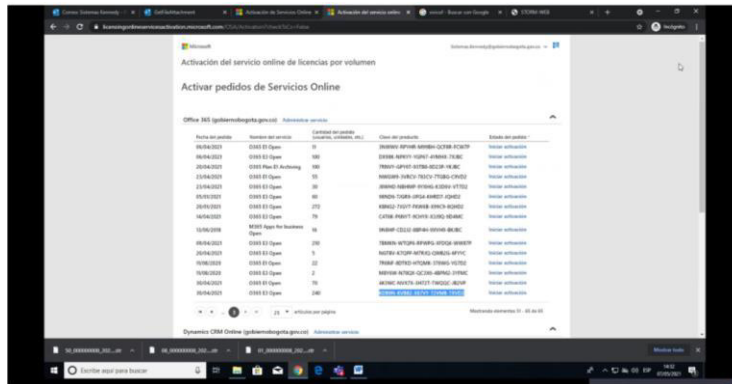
Microsoft

Activación del servicio online de licencias por volumen

Activar pedidos de Servicios Online

Office 365 (gobiernobogota.gov.co) Administrar servicio

| Fecha del pedido | Nombre del servicio | Cantidad del pedido (usuarios, unidades, etc.) | Clave del producto | Estado del pedido |
|---|---|---|---|---|
| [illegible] | O365 E3 Open | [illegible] | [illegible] | Iniciar activación |
| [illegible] | O365 E3 Open | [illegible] | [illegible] | Iniciar activación |
| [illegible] | O365 Plan E1 Archiving | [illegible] | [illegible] | Iniciar activación |
| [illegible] | O365 E1 Open | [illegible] | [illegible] | Iniciar activación |
| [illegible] | O365 E3 Open | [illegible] | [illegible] | Iniciar activación |
| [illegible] | O365 E3 Open | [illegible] | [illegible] | Iniciar activación |
| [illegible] | O365 E3 Open | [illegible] | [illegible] | Iniciar activación |
| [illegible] | O365 E3 Open | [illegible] | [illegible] | Iniciar activación |
| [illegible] | M365 Apps for business Open | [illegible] | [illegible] | Iniciar activación |
| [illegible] | O365 E3 Open | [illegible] | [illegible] | Iniciar activación |
| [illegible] | O365 E3 Open | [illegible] | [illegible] | Iniciar activación |
| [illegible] | O365 E1 Open | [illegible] | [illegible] | Iniciar activación |
| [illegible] | O365 E3 Open | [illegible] | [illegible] | Iniciar activación |
| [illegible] | O365 E1 Open | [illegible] | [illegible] | Iniciar activación |
| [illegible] | O365 E3 Open | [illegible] | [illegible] | Iniciar activación |

artículos por página

Dynamics CRM Online (gobiernobogota.gov.co) Administrar servicio

Escribe aquí para buscar